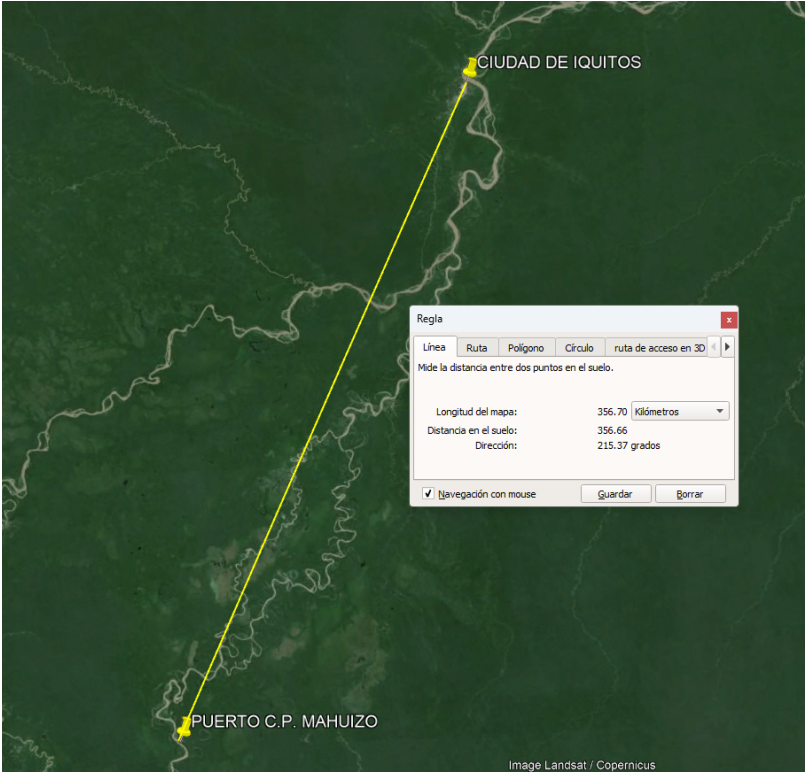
CIUDAD DE IQUITOS

Regla

Línea | Ruta | Polígono | Círculo | ruta de acceso en 3D

Mide la distancia entre dos puntos en el suelo.

Longitud del mapa: 356.70 Kilómetros
Distancia en el suelo: 356.66
Dirección: 215.37 grados

Navegación con mouse

Guardar

Borrar

PUERTO C.P. MAHUIZO

Image Landsat / Copernicus